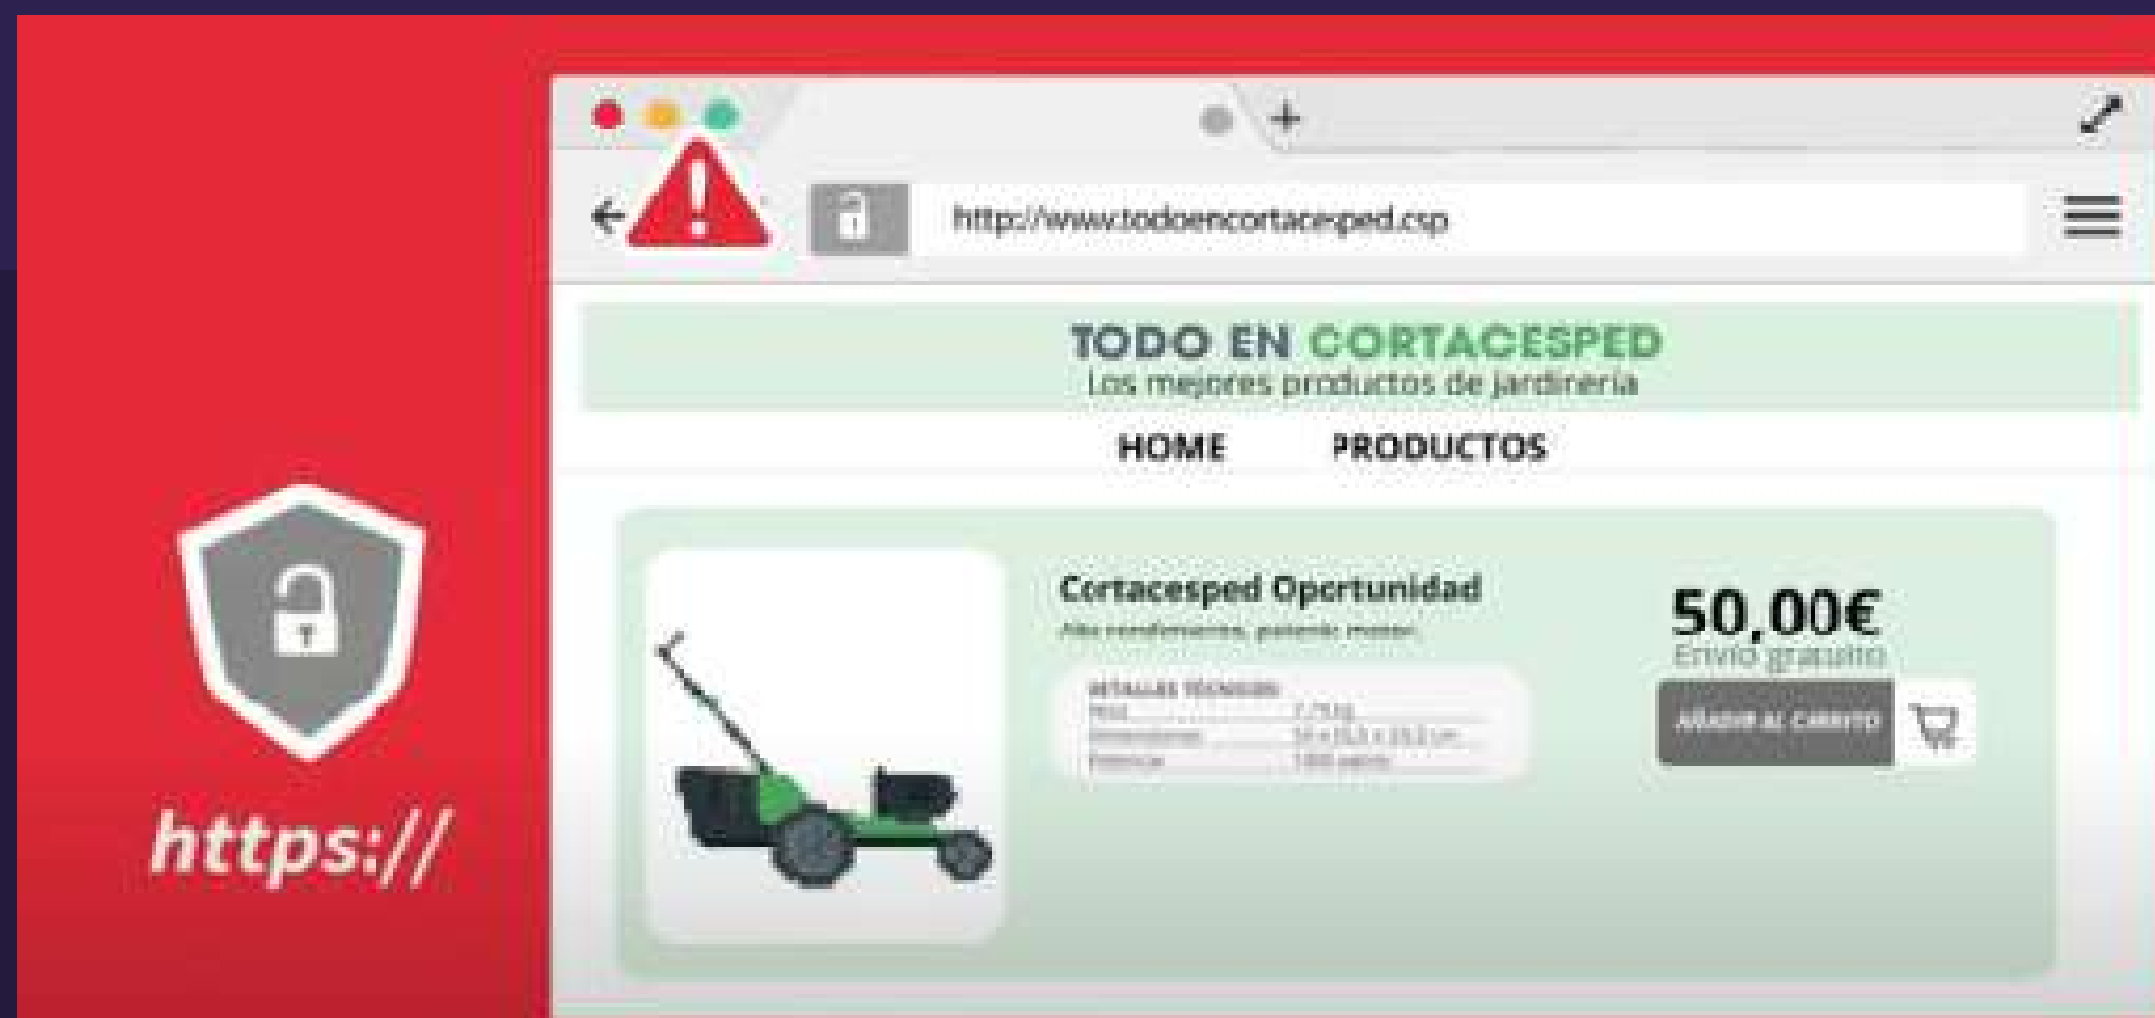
http://www.todoencortacesped.csp

TODO EN CORTACESPED
Los mejores productos de jardinería

HOME PRODUCTOS

Cortacesped Oportunidad
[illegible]

DETALLES TÉCNICOS
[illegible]

50,00€
Envío gratuito

AÑADIR AL CARRITO

https://